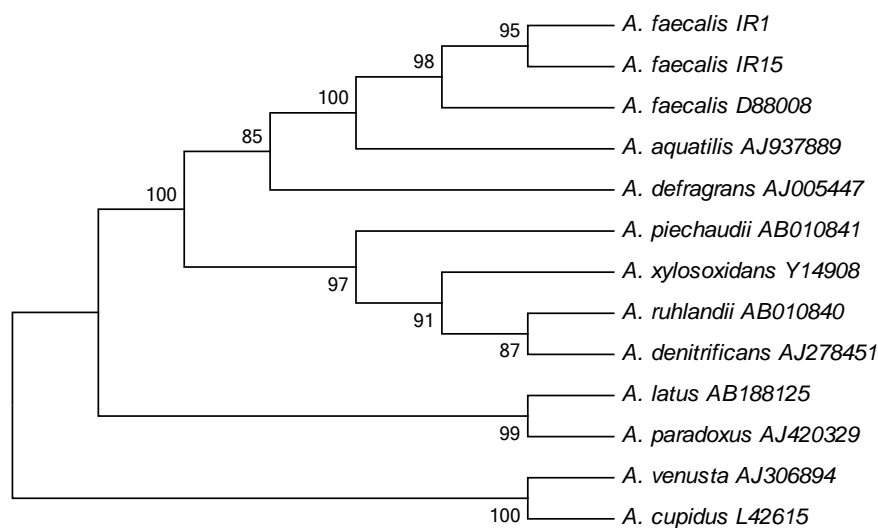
95
A. faecalis IR1
98
A. faecalis IR15
100
A. faecalis D88008
85
A. aquatilis AJ937889
100
A. defragrans AJ005447
A. piechaudii AB010841
97
A. xylosoxidans Y14908
91
A. ruhlandii AB010840
87
A. denitrificans AJ278451
A. latus AB188125
99
A. paradoxus AJ420329
A. venusta AJ306894
100
A. cupidus L42615